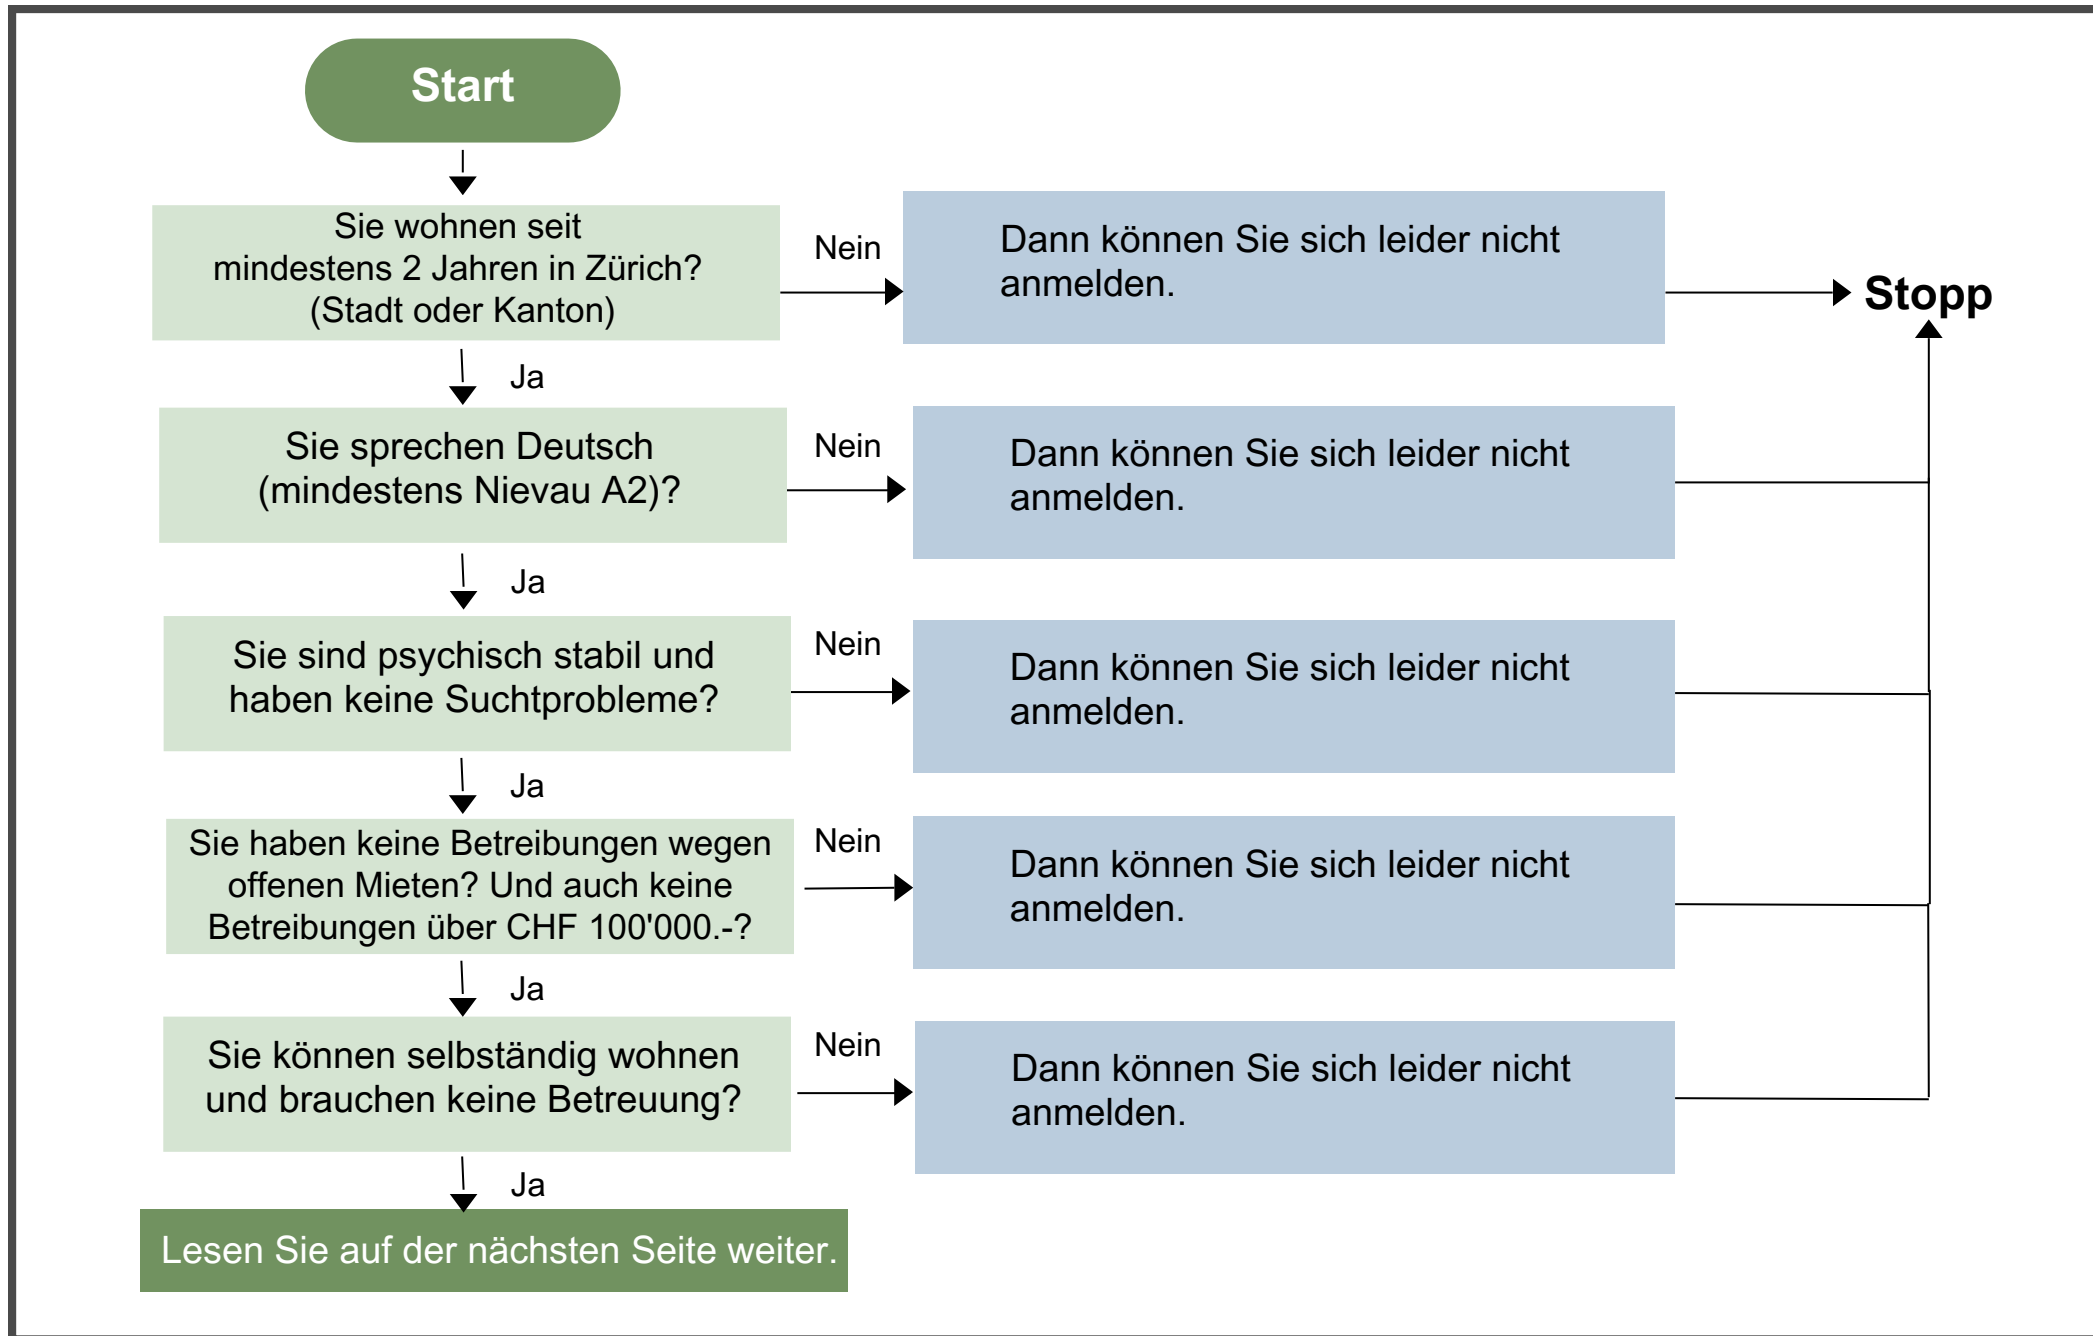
Start

Sie wohnen seit mindestens 2 Jahren in Zürich? (Stadt oder Kanton)

Nein

Dann können Sie sich leider nicht anmelden.

Stopp

Ja

Sie sprechen Deutsch (mindestens Nievau A2)?

Nein

Dann können Sie sich leider nicht anmelden.

Ja

Sie sind psychisch stabil und haben keine Suchtprobleme?

Nein

Dann können Sie sich leider nicht anmelden.

Ja

Sie haben keine Betreibungen wegen offenen Mieten? Und auch keine Betreibungen über CHF 100'000.-?

Nein

Dann können Sie sich leider nicht anmelden.

Ja

Sie können selbständig wohnen und brauchen keine Betreuung?

Nein

Dann können Sie sich leider nicht anmelden.

Ja

Lesen Sie auf der nächsten Seite weiter.